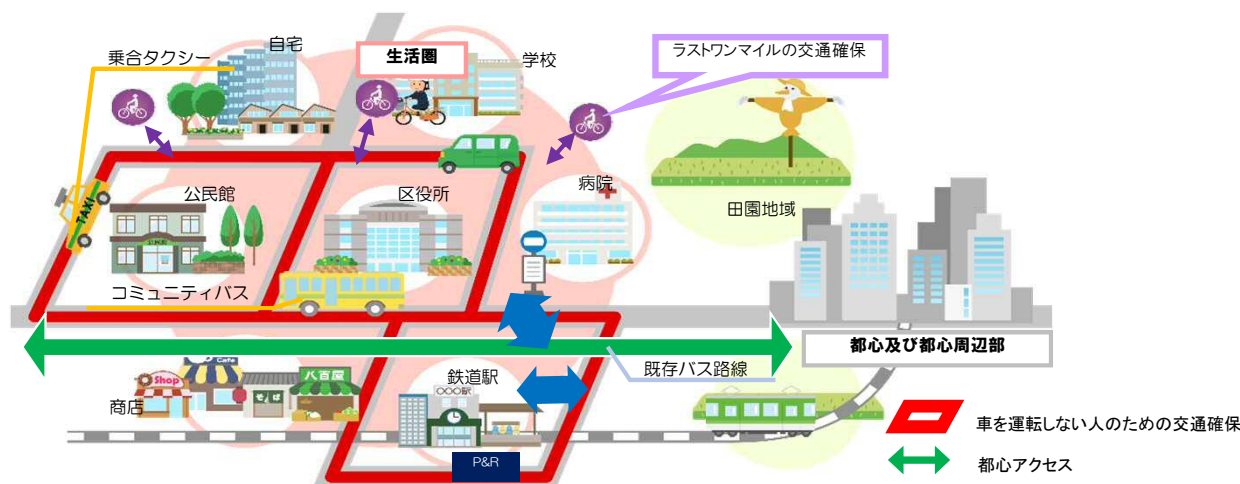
乗合タクシー
自宅
生活圏
学校
ラストワンマイルの交通確保
TAXI
公民館
区役所
病院
田園地域
コミュニティバス
都心及び都心周辺部
Cafe
Shop
八百屋
そば
既存バス路線
鉄道駅
○○○駅
商店
P&R
車を運転しない人のための交通確保
都心アクセス